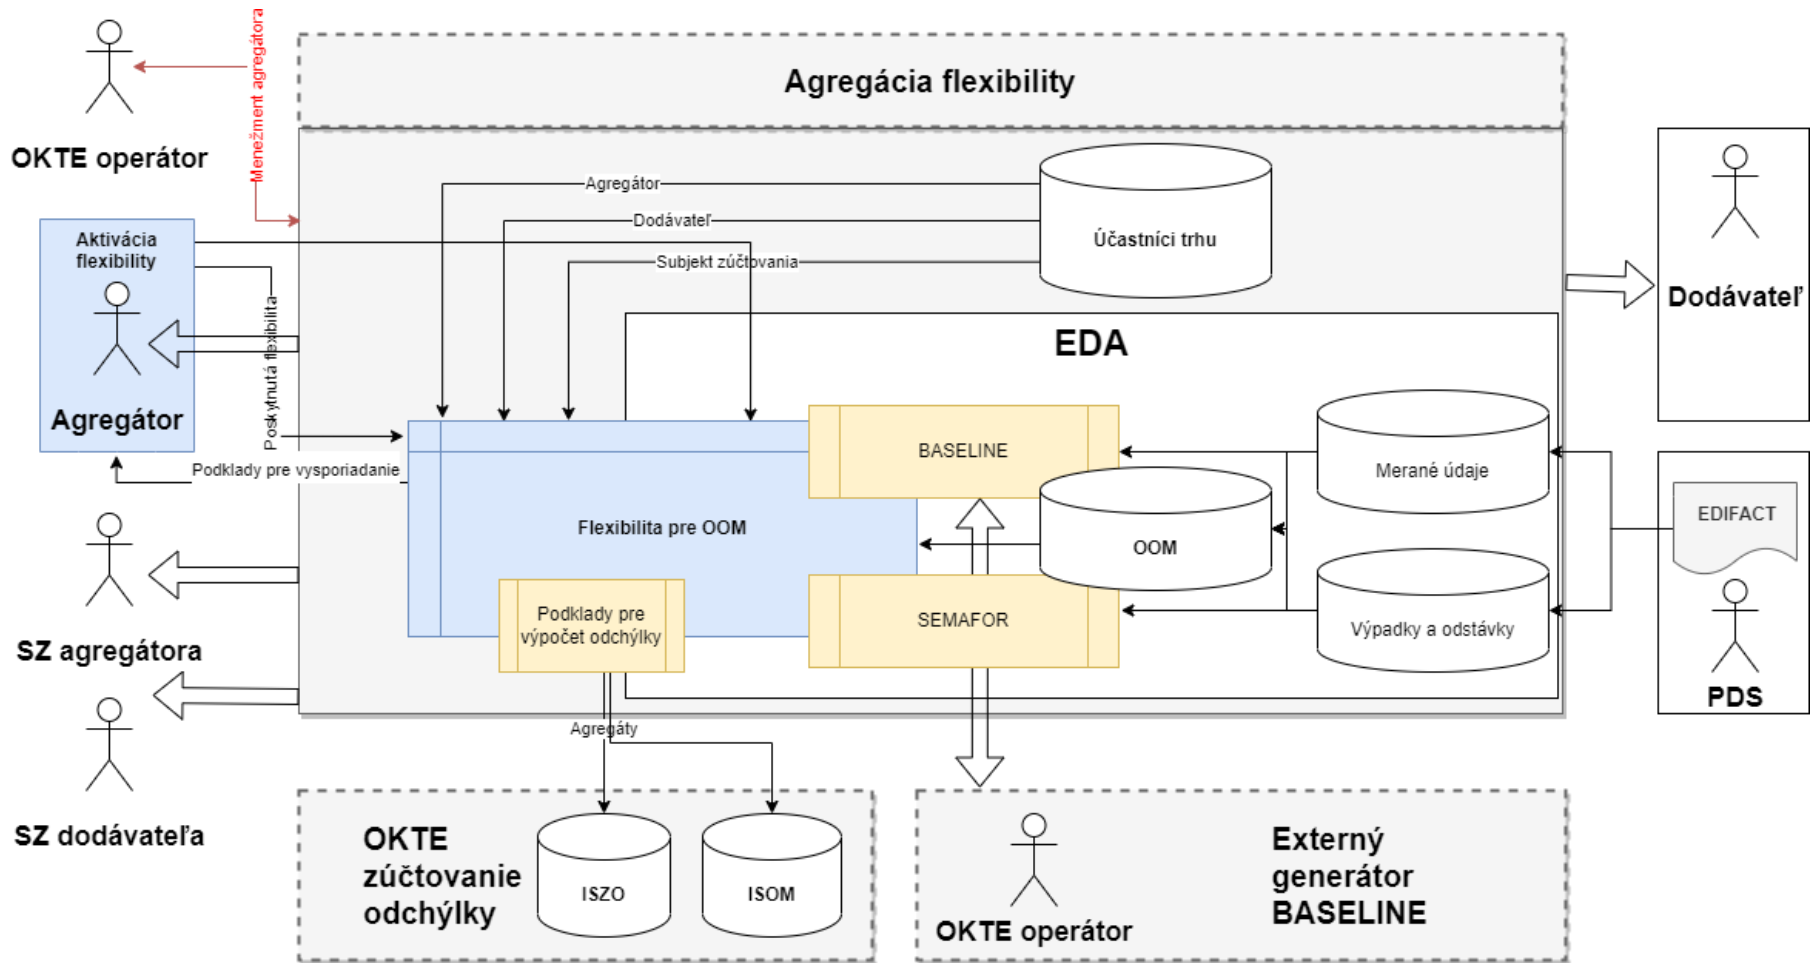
Menežment agregátora

OKTE operátor

Agregácia flexibility

Agregátor

Dodávateľ

Subjekt zúčtovania

Účastníci trhu

Dodávateľ

Aktivácia flexibility

Agregátor

Poskytnutá flexibilita

EDA

BASELINE

Merané údaje

Podklady pre vysporiadanie

Flexibilita pre OOM

OOM

EDIFACT

SZ agregátora

Podklady pre výpočet odchýlky

SEMAFOR

Výpadky a odstávky

PDS

SZ dodávateľa

Agregáty

OKTE zúčtovanie odchýlky

ISZO

ISOM

OKTE operátor

Externý generátor BASELINE